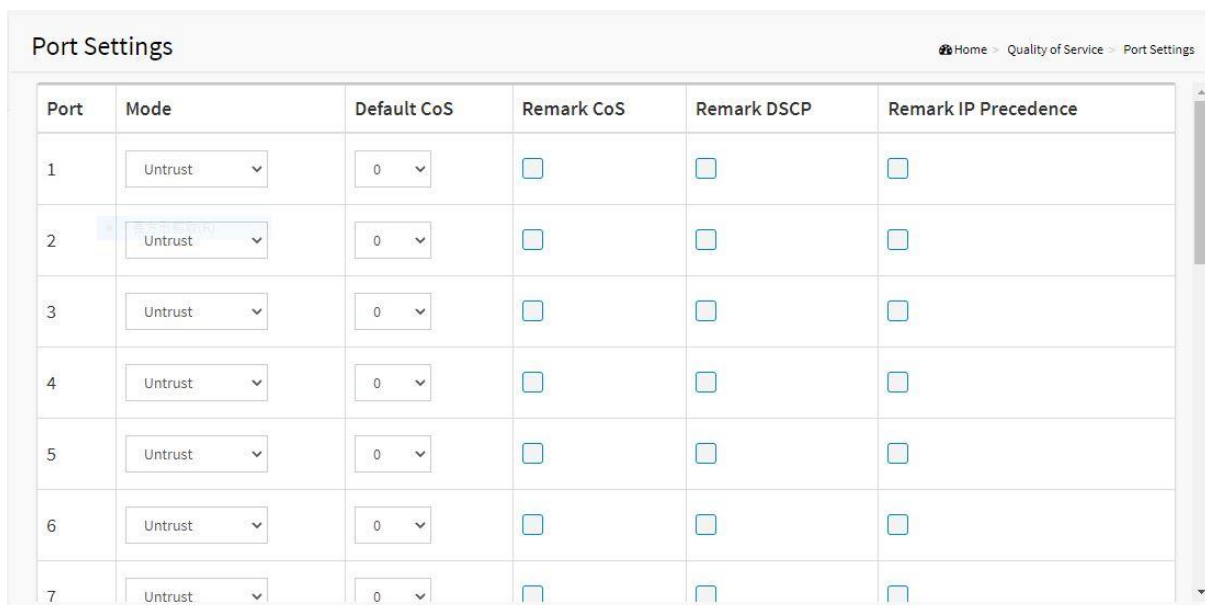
Port Settings

Home > Quality of Service > Port Settings

| Port | Mode | Default CoS | Remark CoS | Remark DSCP | Remark IP Precedence |
|---|---|---|---|---|---|
| 1 | Untrust | 0 | | | |
| 2 | Untrust | 0 | | | |
| 3 | Untrust | 0 | | | |
| 4 | Untrust | 0 | | | |
| 5 | Untrust | 0 | | | |
| 6 | Untrust | 0 | | | |
| 7 | Untrust | 0 | | | |